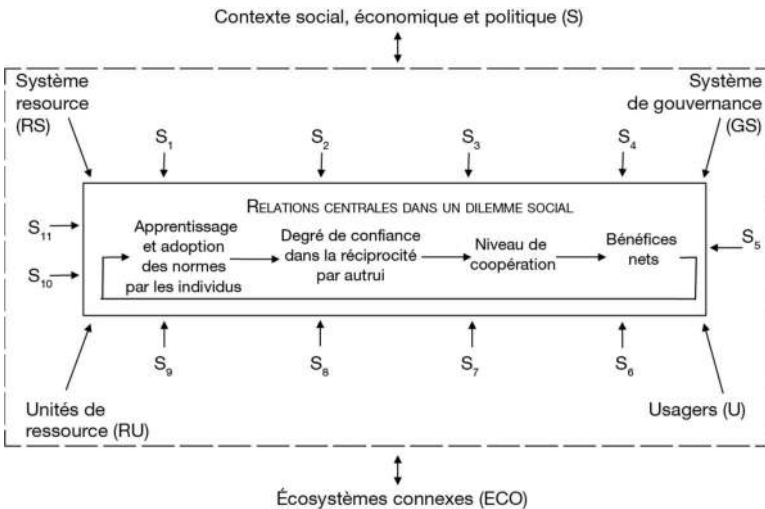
Contexte social, économique et politique (S)

Système resource (RS)

Système de gouvernance (GS)

$S_1$

$S_2$

$S_3$

$S_4$

Relations centrales dans un dilemme social

$S_{11}$

$S_{10}$

Apprentissage et adoption des normes par les individus

Degré de confiance dans la réciprocité par autrui

Niveau de coopération

Bénéfices nets

$S_5$

$S_9$

$S_8$

$S_7$

$S_6$

Unités de ressource (RU)

Usagers (U)

Écosystèmes connexes (ECO)